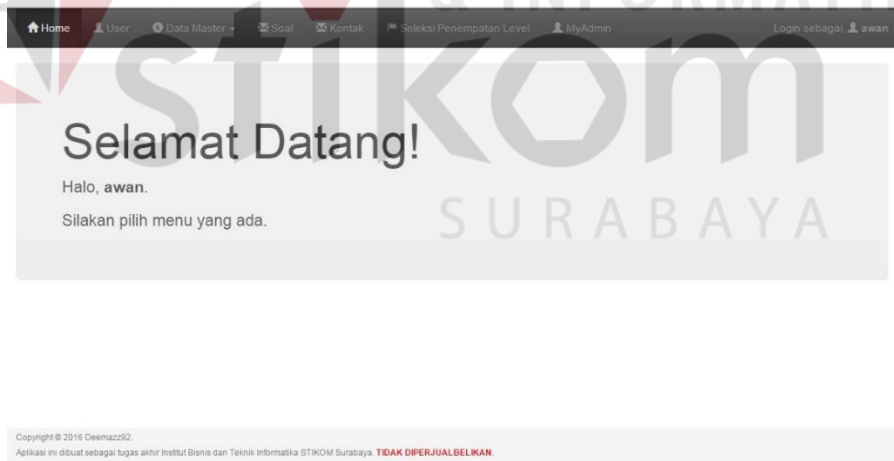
Home User Data Master Soal Kontak Seleksi Penempatan Level MyAdmin Login sebagai awan

Selamat Datang!

Halo, awan.

Silakan pilih menu yang ada.

stikom SURABAYA

Copyright © 2016 Deemazz92.

Aplikasi ini dibuat sebagai tugas akhir Institut Bisnis dan Teknik Informatika STIKOM Surabaya. TIDAK DIPERJUALBELIKAN.